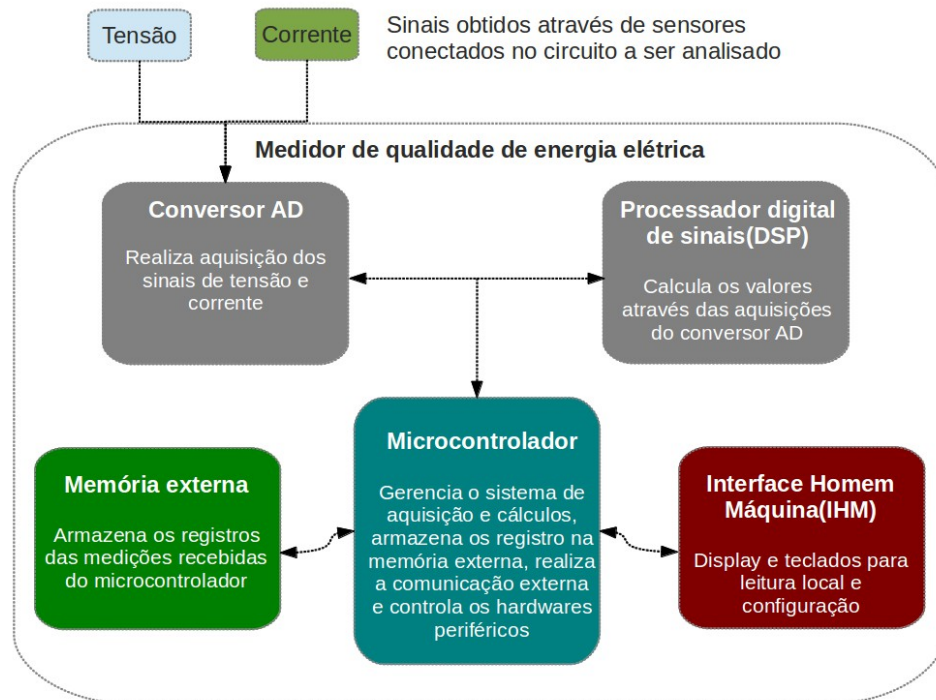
Tensão

Corrente

Sinais obtidos através de sensores conectados no circuito a ser analisado

Medidor de qualidade de energia elétrica

Conversor AD

Realiza aquisição dos sinais de tensão e corrente

Processador digital de sinais(DSP)

Calcula os valores através das aquisições do conversor AD

Memória externa

Armazena os registros das medições recebidas do microcontrolador

Microcontrolador

Gerencia o sistema de aquisição e cálculos, armazena os registro na memória externa, realiza a comunicação externa e controla os hardwares periféricos

Interface Homem Máquina(IHM)

Display e teclados para leitura local e configuração